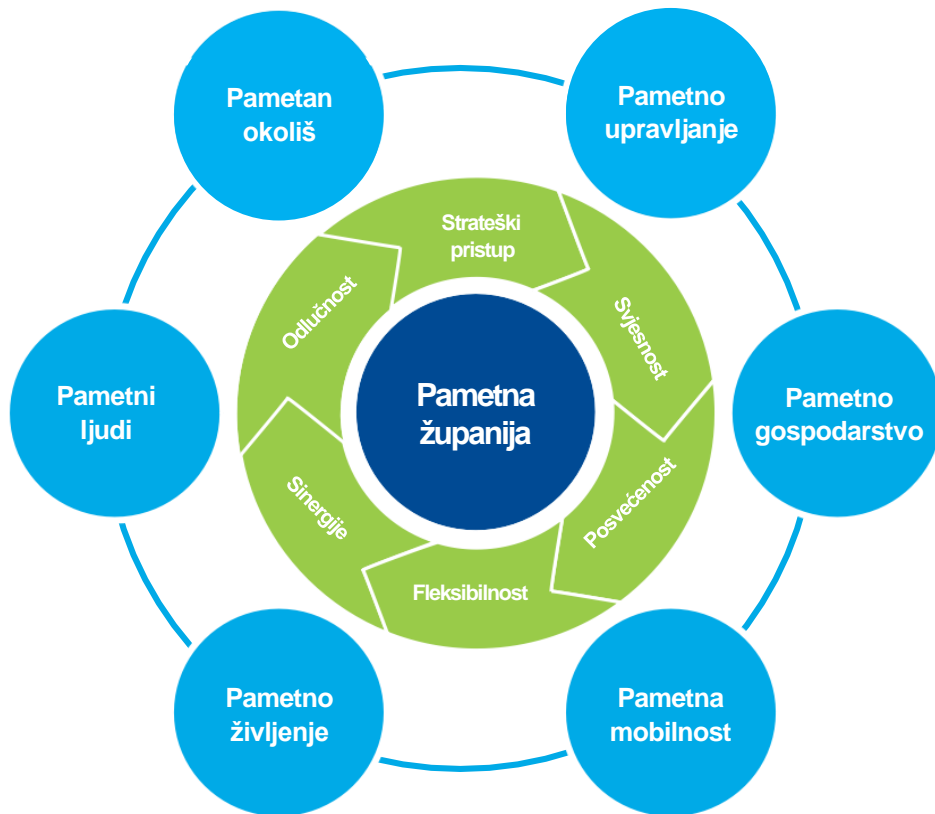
Pametan okoliš

Pametno upravljanje

Pametni ljudi

Pametno gospodarstvo

Pametno življenje

Pametna mobilnost

Strateški pristup

Svjesnost

Posvećenost

Fleksibilnost

Sinergije

Odlučnost

Pametna županija